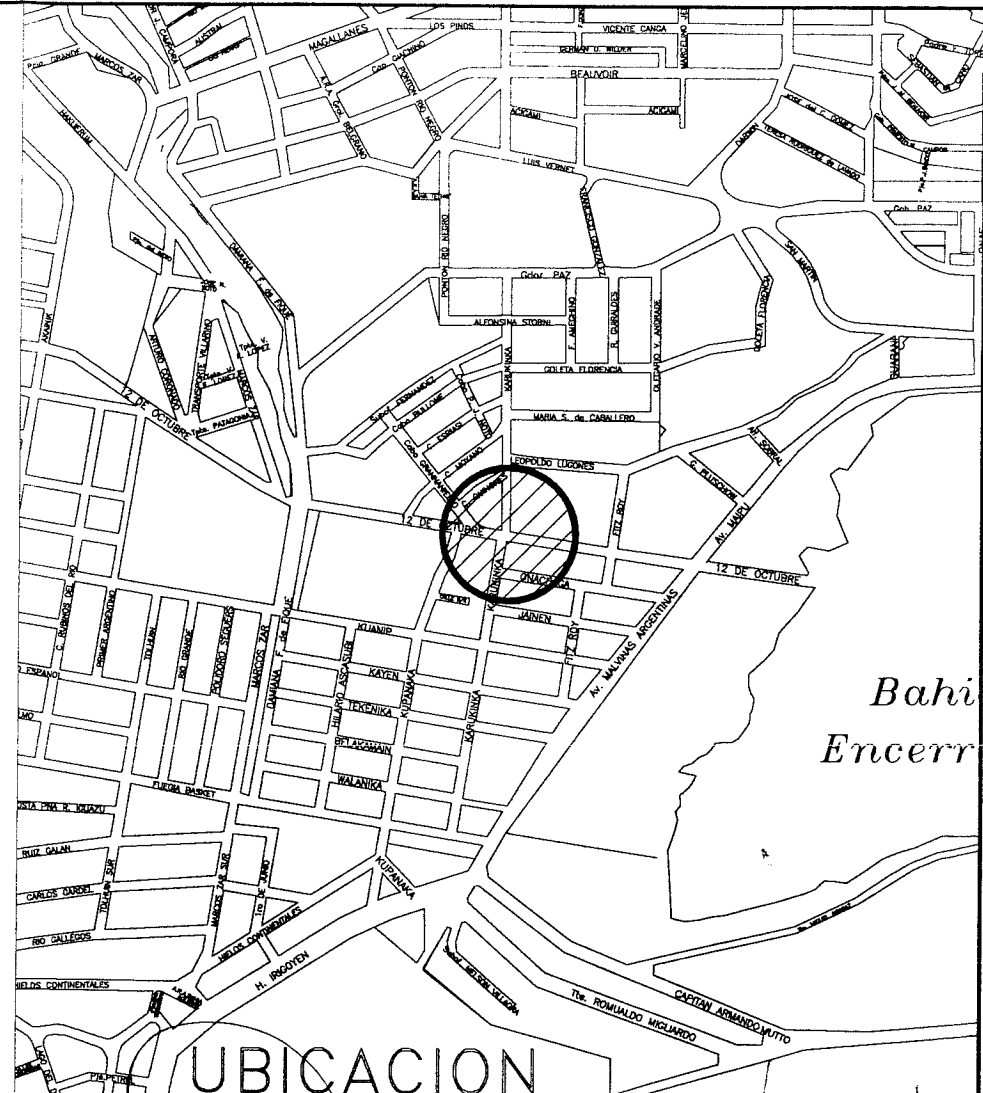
LOS PINOS
VICENTE CANGA
GERMAN O. WILDER
MARCELINO
MAGALLANES
AUSTRAL
Pto. GRANDE
MARCOS ZAR
BEAUVOIR
CAP. GUACHINO
ACIGAMI
ACIGAMI
LUIS VERNET
RIO NEGRO
PONTON RIO NEGRO
Gdor. PAZ
Gob. PAZ
SAN MARTIN
DAMIANA F. de FIQUE
AKAINIK
ALFONSINA STORNI
F. AMEGHINO
R. GUIRALDES
OLEGARIO V. ANDRADE
GOLETA FLORENCIA
GOLETA FLORENCIA
KARUKINKA
12 DE OCTUBRE
MARIA S. de CABALLERO
LEOPOLDO LUGONES
FITZ ROY
AV. MAIPU
12 DE OCTUBRE
12 DE OCTUBRE
ONACHAGA
KUANIP
JAINEN
KAYEN
TEKENIKA
KUPANAKA
KARUKINKA
FITZ ROY
AV. MALVINAS ARGENTINAS
Bahi
Encerr
C. RUBIOS DEL RIO
PRIMER ARGENTINO
TOLHUIN
RIO GRANDE
POLIDORO SEGUERS
MARCOS ZAR
DAMIANA F. de FIQUE
HILARIO ASCASUBI
WALANIKA
FUEGIA BASKET
RUIZ GALAN
CARLOS GARDEL
TOLHUIN SUR
MARCOS ZAR SUR
RIO GALLEGOS
HIELOS CONTINENTALES
HIELOS CONTINENTALES
KUPANAKA
H. IRIGOYEN
CAPITAN ARMANDO MUTTO
Tte. ROMUALDO MIGLIARDO
UBICACION